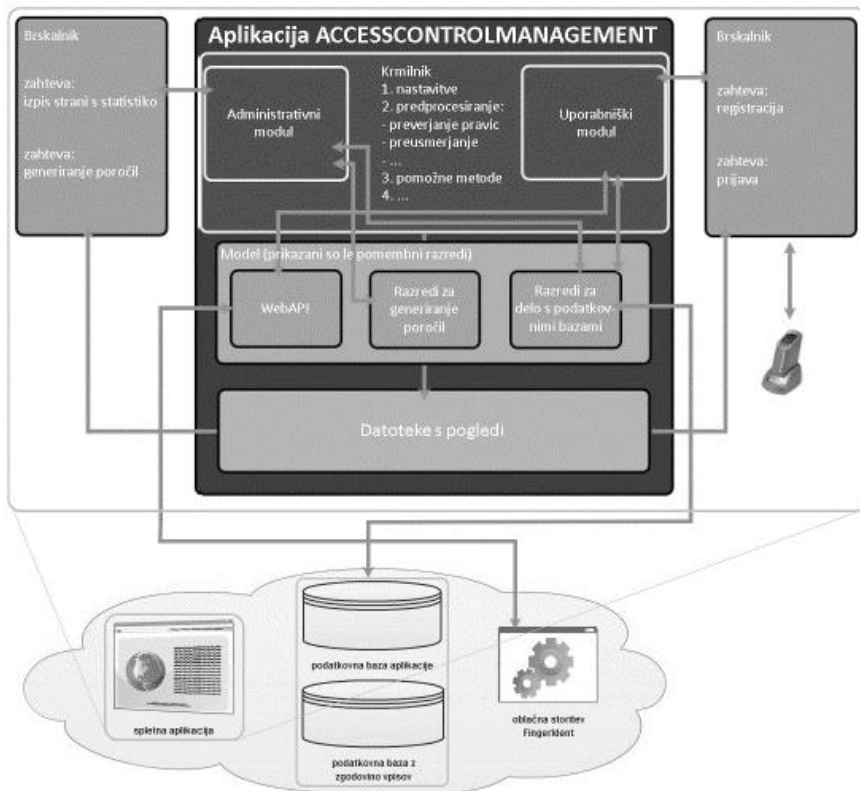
Brskalnik

zahteva:
izpis strani s statistiko

zahteva:
generiranje poročil

Aplikacija ACCESSCONTROLMANAGEMENT

Administrativni modul

Krmilnik
1. nastavitve
2. predprocesiranje:
- preverjanje pravic
- preusmerjanje
- ...
3. pomožne metode
4. ...

Uporabniški modul

Brskalnik

zahteva:
registracija

zahteva:
prijava

Model (prikazani so le pomembni razredi)

WebAPI

Razredi za generiranje poročil

Razredi za delo s podatkovnimi bazami

Datoteke s pogledi

spletna aplikacija

podatkovna baza aplikacije

podatkovna baza z zgodovino vpisov

oblačna storitev FingerIdent